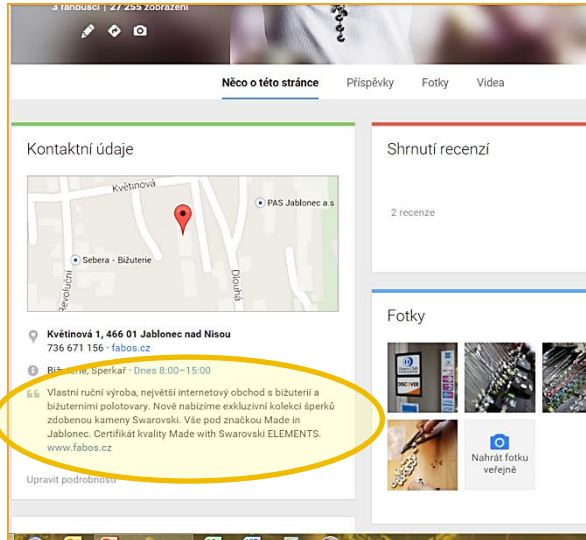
3 fanoušci | 27 255 zobrazení

Něco o této stránce
Příspěvky
Fotky
Videa

Kontaktní údaje

Květinová
PAS Jablonec a.s
Sebera - Bižuterie
Revoluční
Dlouhá

Květinová 1, 466 01 Jablonec nad Nisou
736 671 156 · fabos.cz

Bižuterie, Šperkař · Dnes 8:00–15:00

Vlastní ruční výroba, největší internetový obchod s bižuterií a bižuterními polotovary. Nově nabízíme exkluzivní kolekci šperků zdobenou kameny Swarovski. Vše pod značkou Made in Jablonec. Certifikát kvality Made with Swarovski ELEMENTS. www.fabos.cz

Upravit podrobnosti

Shrnutí recenzí

2 recenze

Fotky

Nahrát fotku veřejně